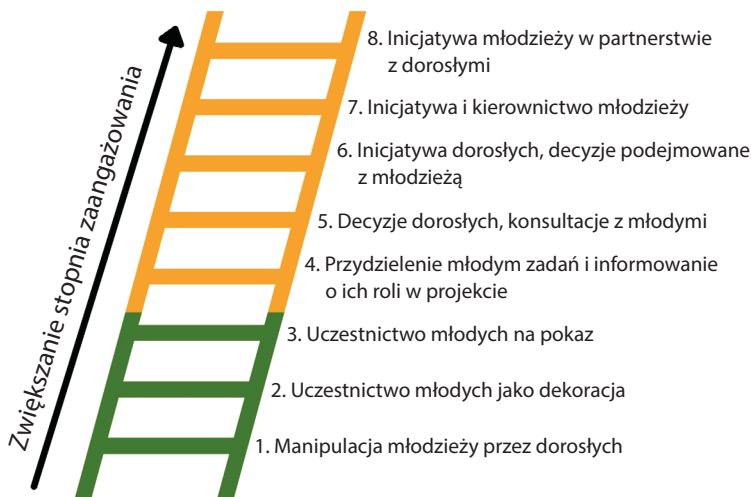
Zwiększanie stopnia zaangażowania

8. Inicjatywa młodzieży w partnerstwie z dorosłymi

7. Inicjatywa i kierownictwo młodzieży

6. Inicjatywa dorosłych, decyzje podejmowane z młodzieżą

5. Decyzje dorosłych, konsultacje z młodymi

4. Przydzielenie młodym zadań i informowanie o ich roli w projekcie

3. Uczestnictwo młodych na pokaz

2. Uczestnictwo młodych jako dekoracja

1. Manipulacja młodzieży przez dorosłych